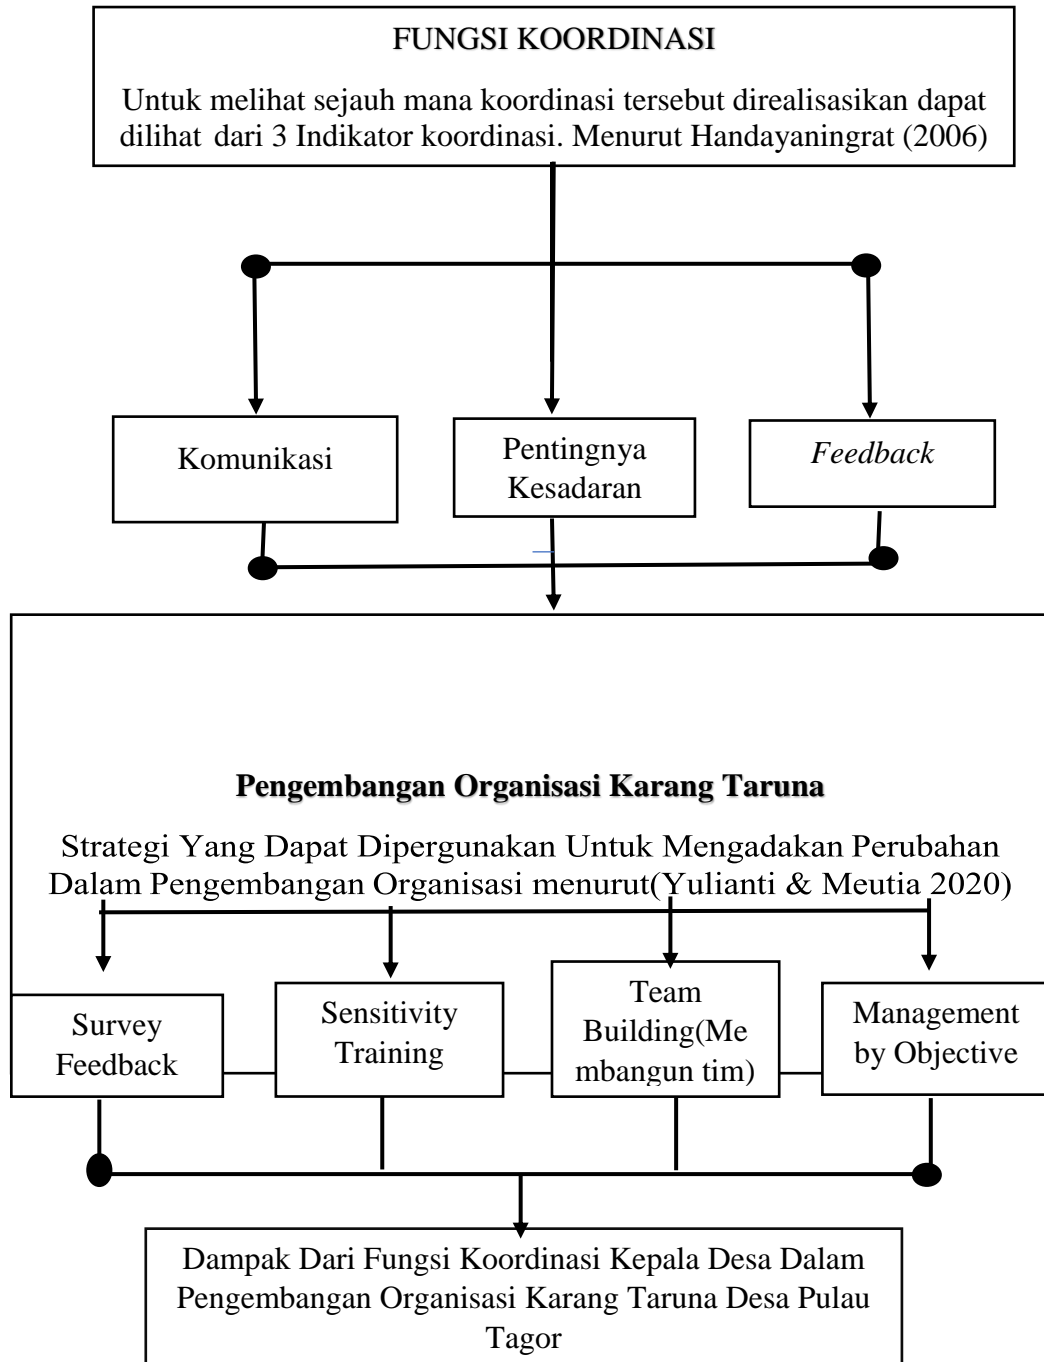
FUNGSI KOORDINASI

Untuk melihat sejauh mana koordinasi tersebut direalisasikan dapat dilihat dari 3 Indikator koordinasi. Menurut Handayaningrat (2006)

Komunikasi

Pentingnya Kesadaran

*Feedback*

**Pengembangan Organisasi Karang Taruna**

Strategi Yang Dapat Dipergunakan Untuk Mengadakan Perubahan Dalam Pengembangan Organisasi menurut(Yulianti & Meutia 2020)

Survey Feedback

Sensitivity Training

Team Building(Membangun tim)

Management by Objective

Dampak Dari Fungsi Koordinasi Kepala Desa Dalam Pengembangan Organisasi Karang Taruna Desa Pulau Tagor